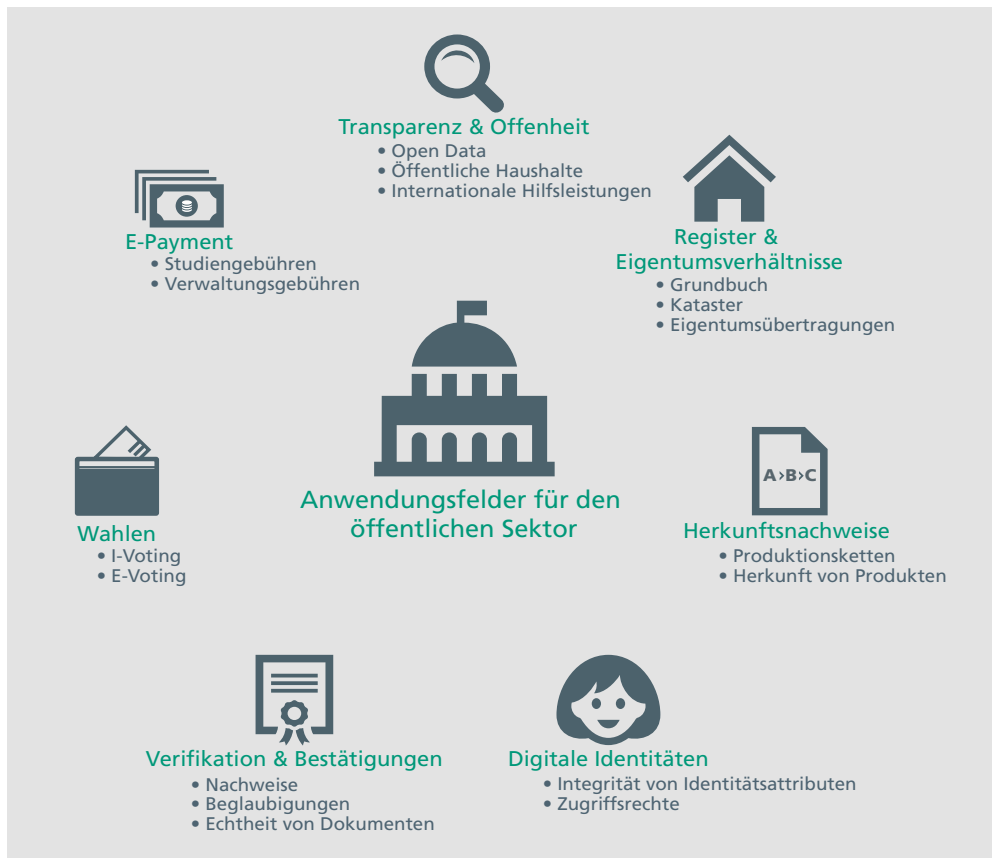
Transparenz & Offenheit
• Open Data
• Öffentliche Haushalte
• Internationale Hilfsleistungen

E-Payment
• Studiengebühren
• Verwaltungsgebühren

Register & Eigentumsverhältnisse
• Grundbuch
• Kataster
• Eigentumsübertragungen

Anwendungsfelder für den öffentlichen Sektor

Wahlen
• I-Voting
• E-Voting

A›B›C

Herkunftsnachweise
• Produktionsketten
• Herkunft von Produkten

Verifikation & Bestätigungen
• Nachweise
• Beglaubigungen
• Echtheit von Dokumenten

Digitale Identitäten
• Integrität von Identitätsattributen
• Zugriffsrechte